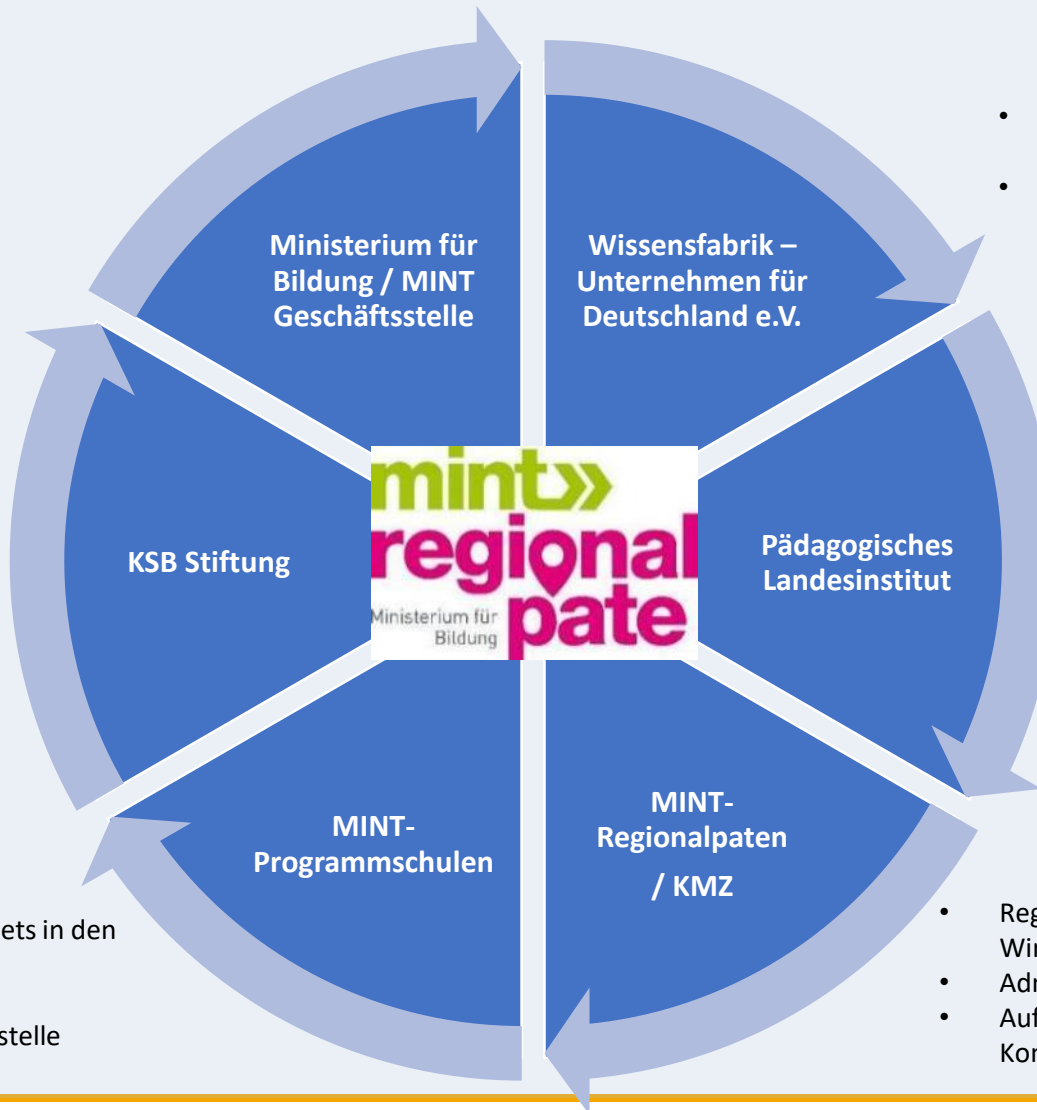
Ministerium für Bildung / MINT Geschäftsstelle

Wissensfabrik – Unternehmen für Deutschland e.V.

•

•

KSB Stiftung

mint» regional pate

Ministerium für Bildung

Pädagogisches Landesinstitut

MINT-Programmschulen

MINT-Regionalpaten / KMZ

ets in den

stelle

• Reg Wir

• Adr

• Auf Kor